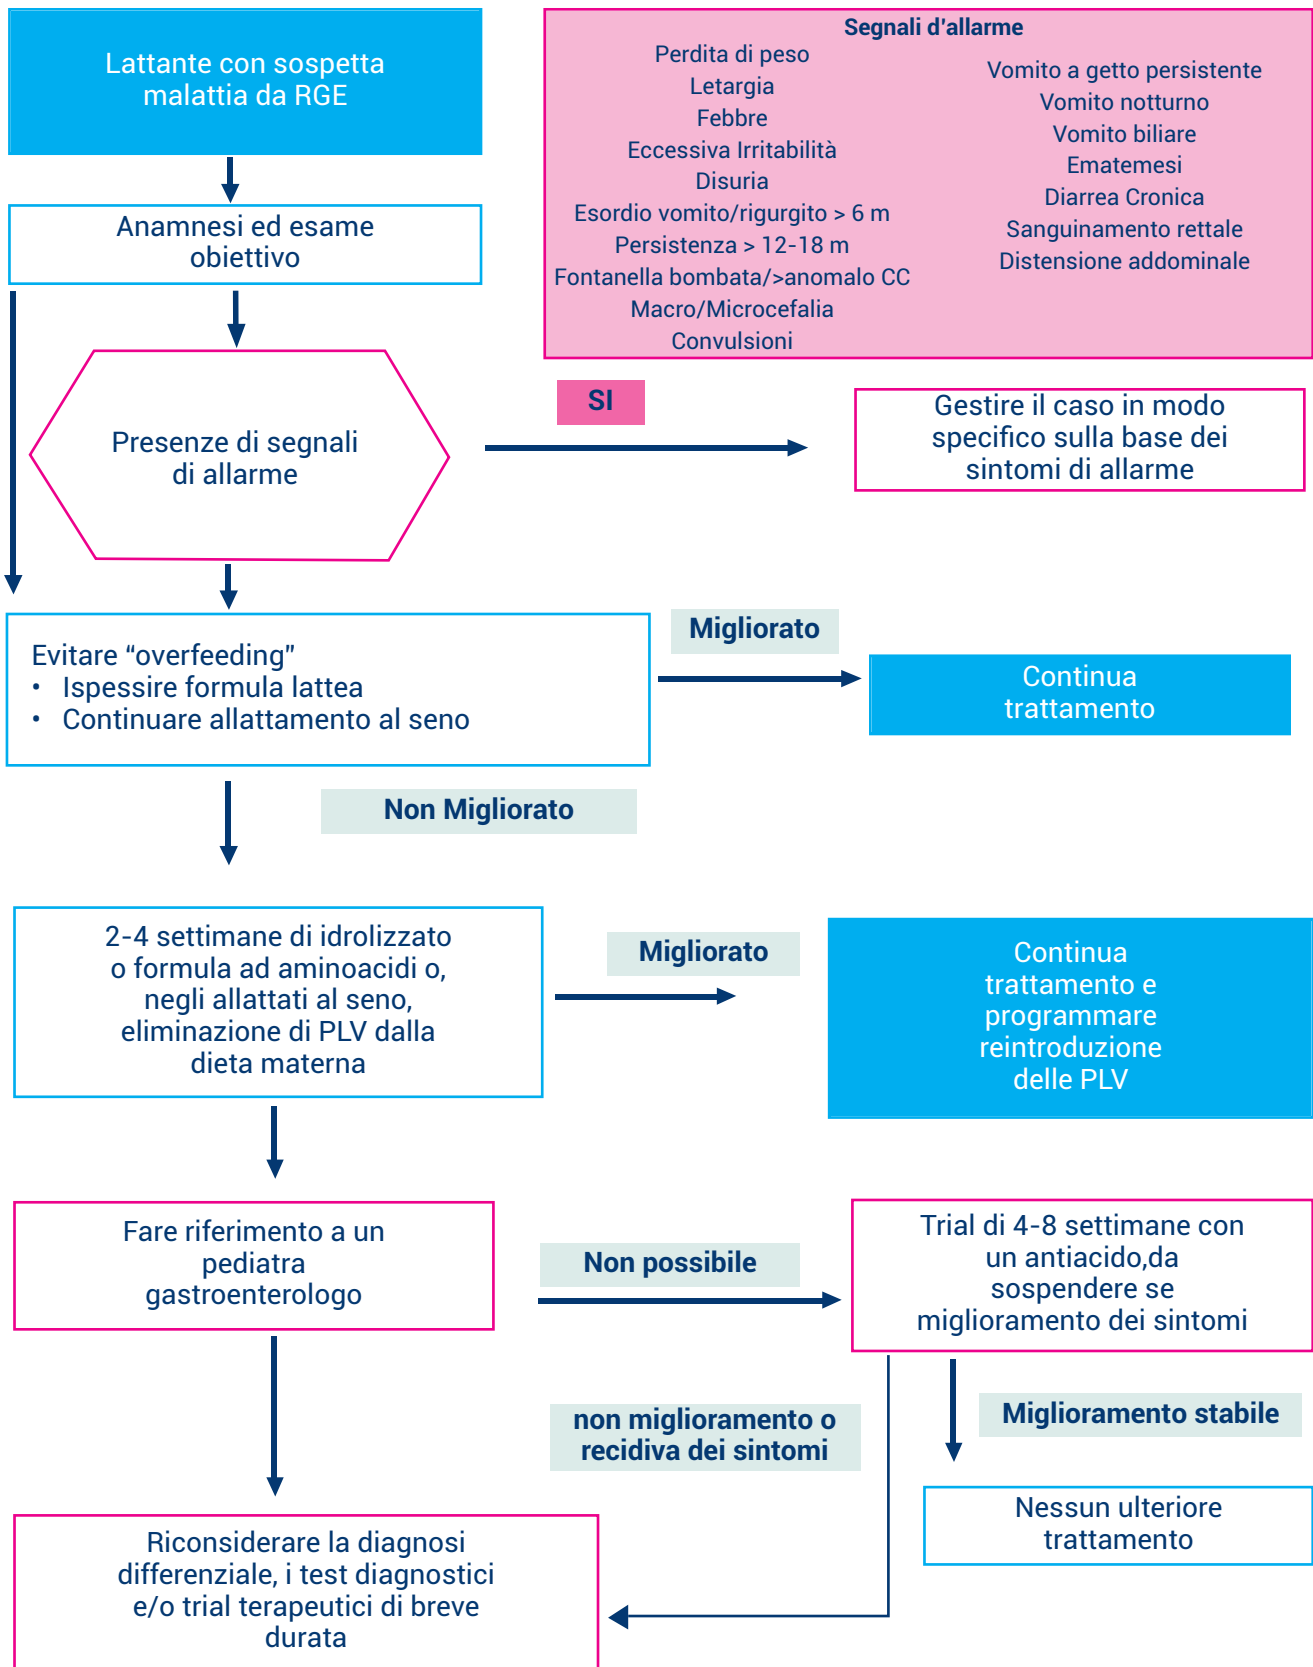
Lattante con sospetta malattia da RGE

Segnali d'allarme

Perdita di peso
Letargia
Febbre
Eccessiva Irritabilità
Disuria
Esordio vomito/rigurgito > 6 m
Persistenza > 12-18 m
Fontanella bombata/>anomalo CC
Macro/Microcefalia
Convulsioni

Vomito a getto persistente
Vomito notturno
Vomito biliare
Ematemesi
Diarrea Cronica
Sanguinamento rettale
Distensione addominale

Anamnesi ed esame obiettivo

Presenze di segnali di allarme

SI

Gestire il caso in modo specifico sulla base dei sintomi di allarme

Evitare “overfeeding”
• Ispessire formula lattea
• Continuare allattamento al seno

Migliorato

Continua trattamento

Non Migliorato

2-4 settimane di idrolizzato o formula ad aminoacidi o, negli allattati al seno, eliminazione di PLV dalla dieta materna

Migliorato

Continua trattamento e programmare reintroduzione delle PLV

Fare riferimento a un pediatra gastroenterologo

Non possibile

Trial di 4-8 settimane con un antiacido,da sospendere se miglioramento dei sintomi

non miglioramento o recidiva dei sintomi

Miglioramento stabile

Nessun ulteriore trattamento

Riconsiderare la diagnosi differenziale, i test diagnostici e/o trial terapeutici di breve durata